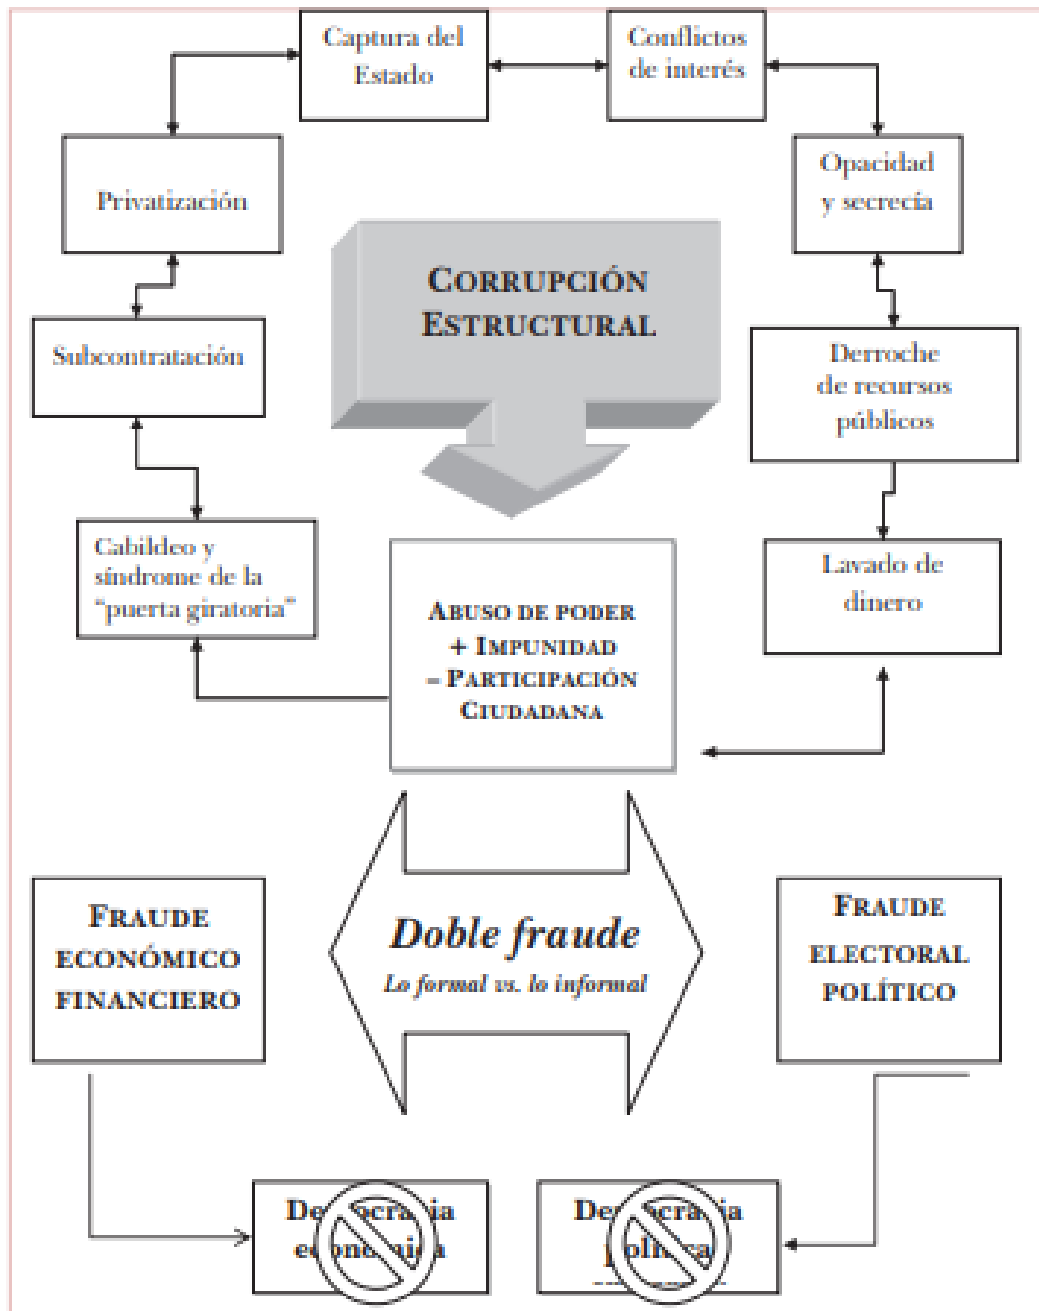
Captura del Estado

Conflictos de interés

Privatización

Opacidad y secrecía

CORRUPCIÓN ESTRUCTURAL

Subcontratación

Derroche de recursos públicos

Cabildeo y síndrome de la "puerta giratoria"

Lavado de dinero

ABUSO DE PODER
+ IMPUNIDAD
– PARTICIPACIÓN CIUDADANA

FRAUDE ECONÓMICO FINANCIERO

Doble fraude
Lo formal vs. lo informal

FRAUDE ELECTORAL POLÍTICO

De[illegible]cra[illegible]ia e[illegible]

De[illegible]cra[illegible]ia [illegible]lí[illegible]ca